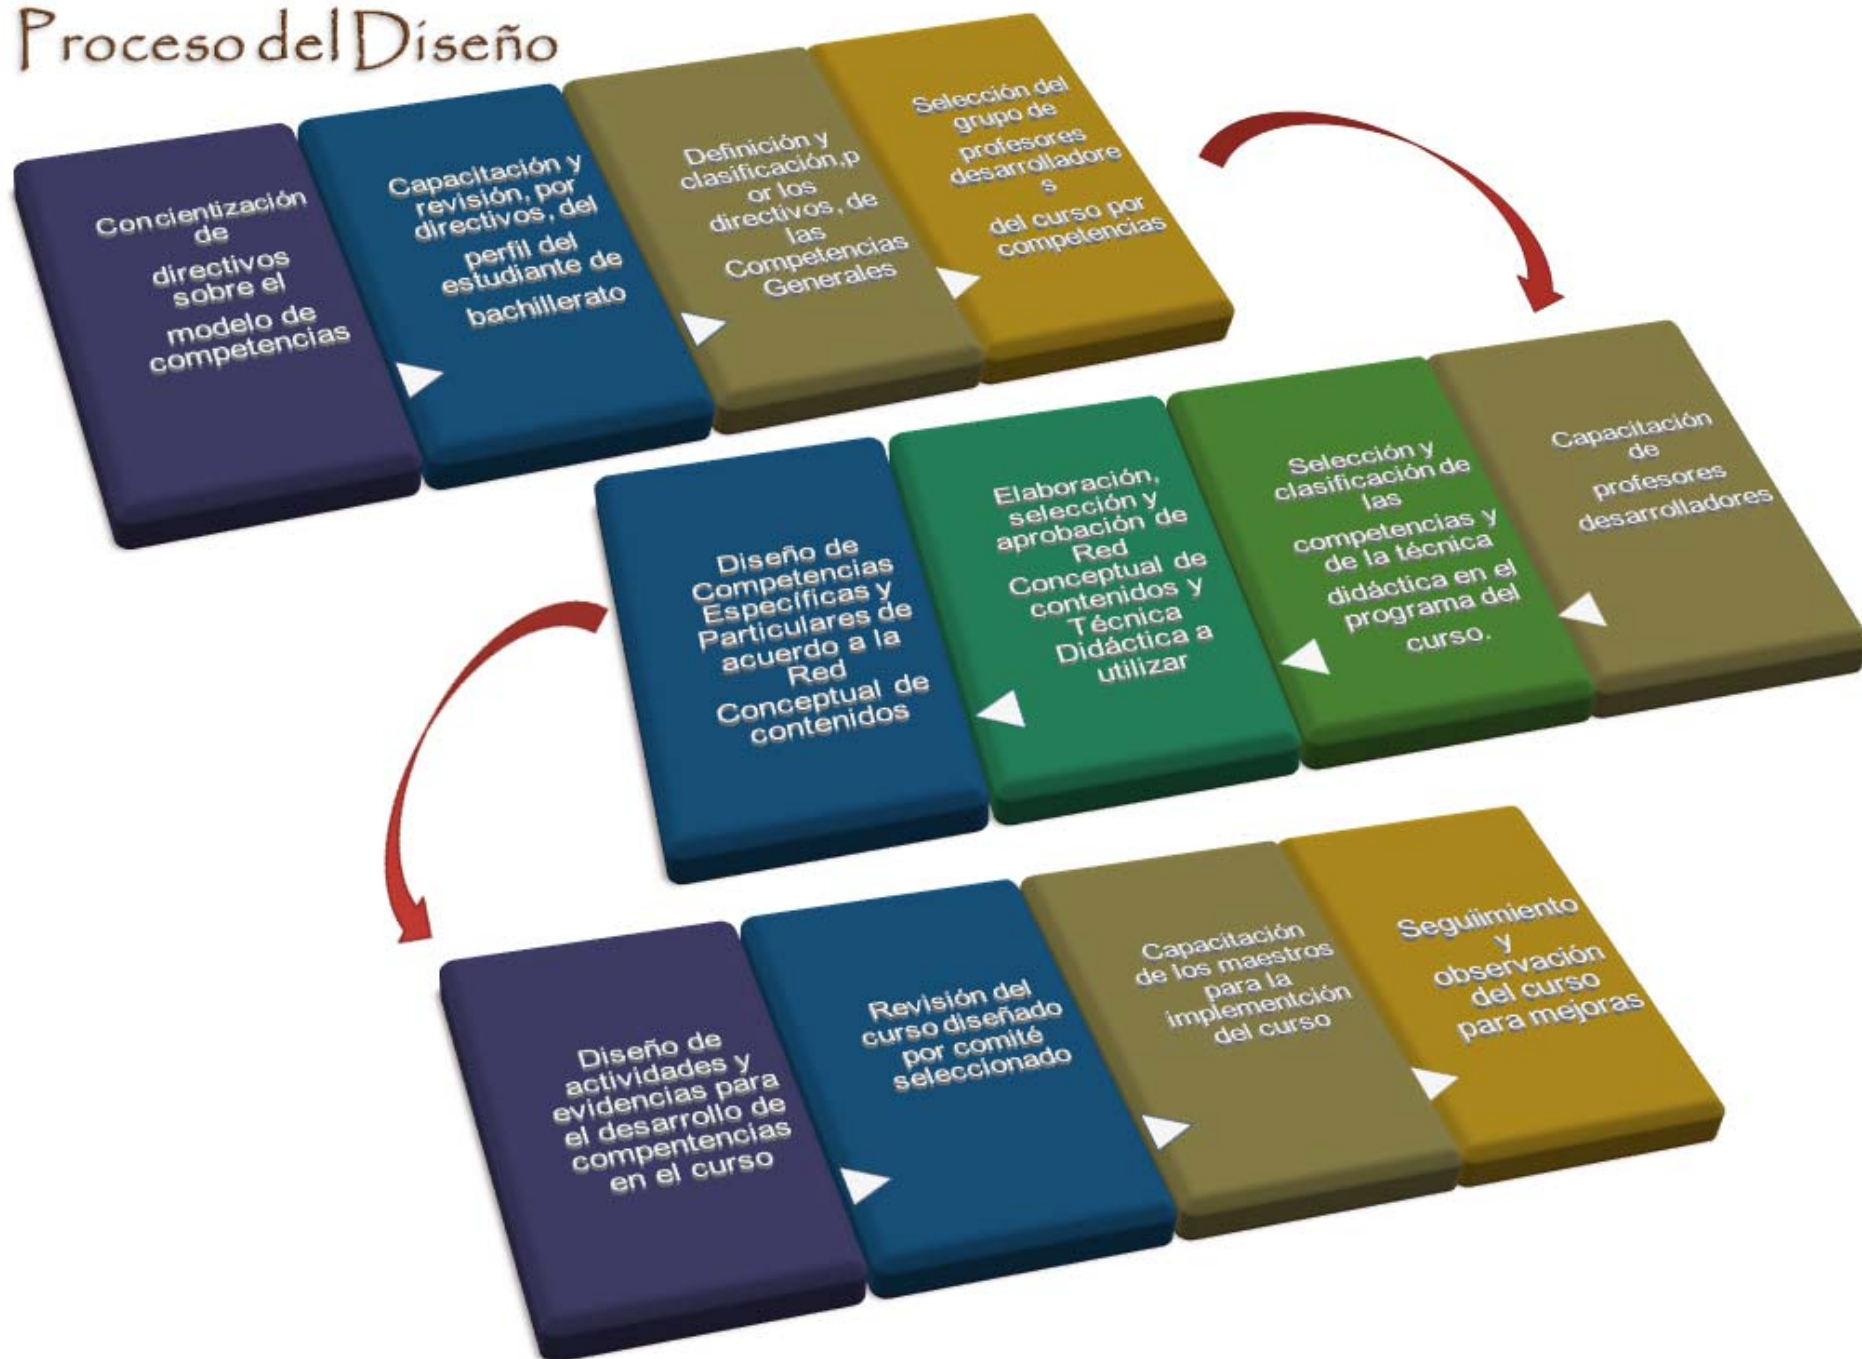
Proceso del Diseño

Concientización de directivos sobre el modelo de competencias

Capacitación y revisión, por directivos, del perfil del estudiante de bachillerato

Definición y clasificación,p or los directivos, de las Competencias Generales

Selección del grupo de profesores desarrolladore s del curso por competencias

Capacitación de profesores desarrolladores

Selección y clasificación de las competencias y de la técnica didáctica en el programa del curso.

Elaboración, selección y aprobación de Red Conceptual de contenidos y Técnica Didáctica a utilizar

Diseño de Competencias Específicas y Particulares de acuerdo a la Red Conceptual de contenidos

Diseño de actividades y evidencias para el desarrollo de compentencias en el curso

Revisión del curso diseñado por comité seleccionado

Capacitación de los maestros para la implementción del curso

Seguimiento y observación del curso para mejoras